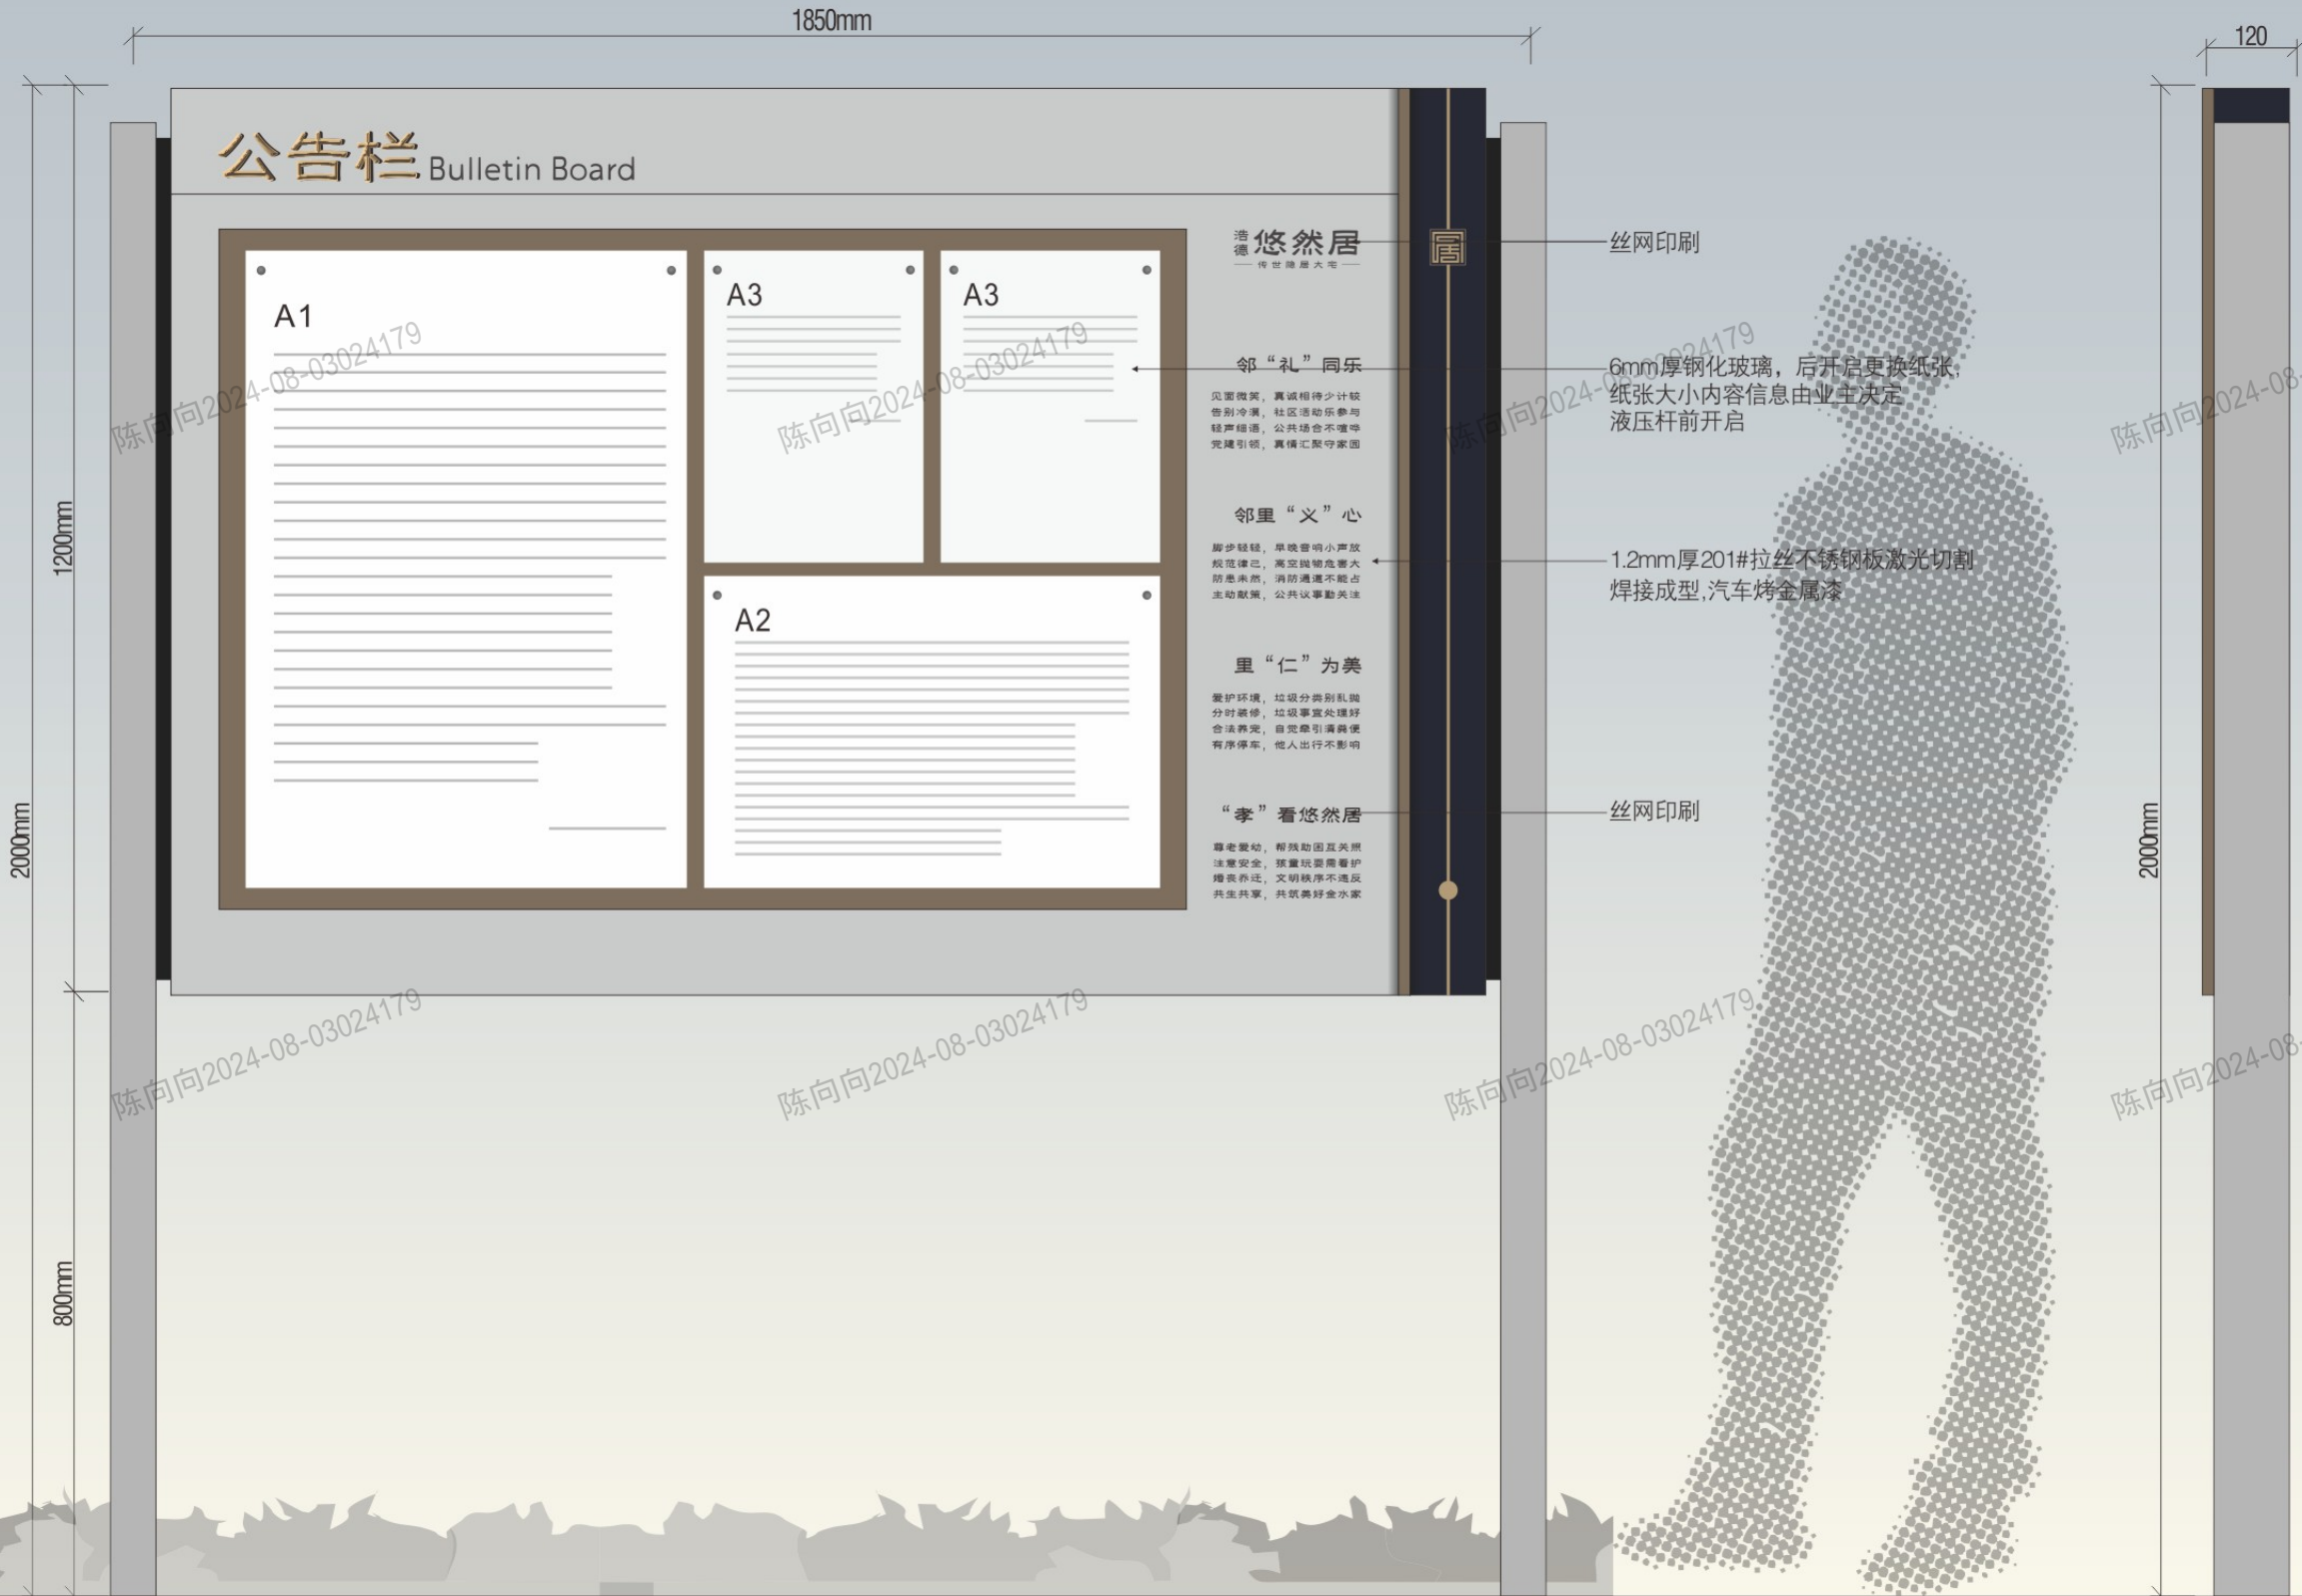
1850mm

120

公告栏 Bulletin Board

A1

A3

A3

A2

浩德 悠然居
传世隐居大宅

邻“礼”同乐
见面微笑，真诚相待少计较
告别冷漠，社区活动乐参与
轻声细语，公共场合不喧哗
党建引领，真情汇聚守家园

邻里“义”心
脚步轻轻，早晚音响小声放
规范律己，高空抛物危害大
防患未然，消防通道不能占
主动献策，公共议事勤关注

里“仁”为美
爱护环境，垃圾分类别乱抛
分时装修，垃圾事宜处理好
合法养宠，自觉牵引清粪便
有序停车，他人出行不影响

“孝”看悠然居
尊老爱幼，帮残助困互关照
注意安全，孩童玩耍需看护
婚丧乔迁，文明秩序不违反
共生共享，共筑美好金水家

居

丝网印刷

6mm厚钢化玻璃，后开启更换纸张，
纸张大小内容信息由业主决定
液压杆前开启

1.2mm厚201#拉丝不锈钢板激光切割
焊接成型,汽车烤金属漆

丝网印刷

1200mm

800mm

2000mm

2000mm

陈向向2024-08-03024179